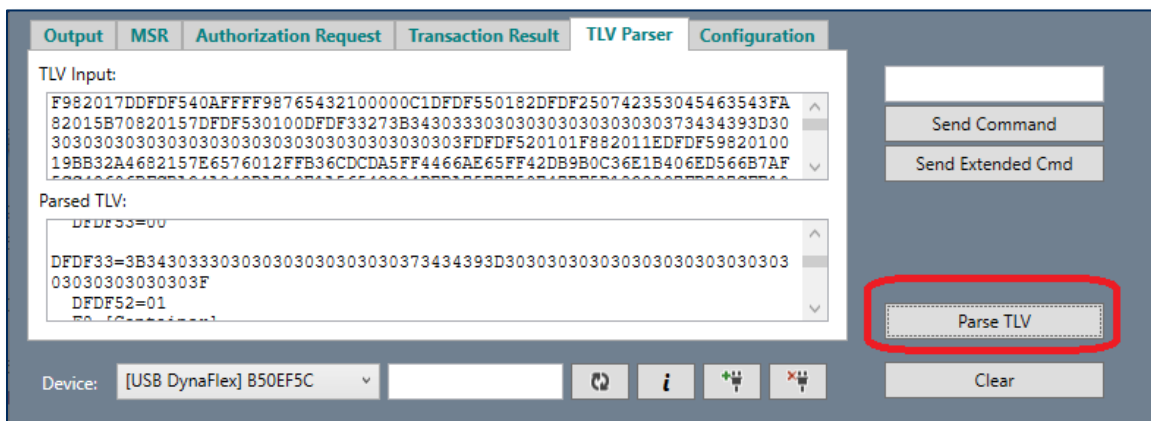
Output | MSR | Authorization Request | Transaction Result | TLV Parser | Configuration

TLV Input:

F982017DDFDF540AFFFF98765432100000C1DFDF550182DFDF25074235304546354 3FA
82015B70820157DFDF530100DFDF33273B34303333030303030303030303037343439 3D30
303030303030303030303030303030303030303FDFDF520101F882011EDFDF59820100
19BB32A4682157E6576012FFB36CDCDA5FF4466AE65FF42DB9B0C36E1B406ED566B7AF
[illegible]

Parsed TLV:

DFDF53=00

DFDF33=3B343033330303030303030303030373434393D303030303030303030303030303
03030303030303F
DFDF52=01
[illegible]

Send Command

Send Extended Cmd

Parse TLV

Clear

Device: [USB DynaFlex] B50EF5C

i